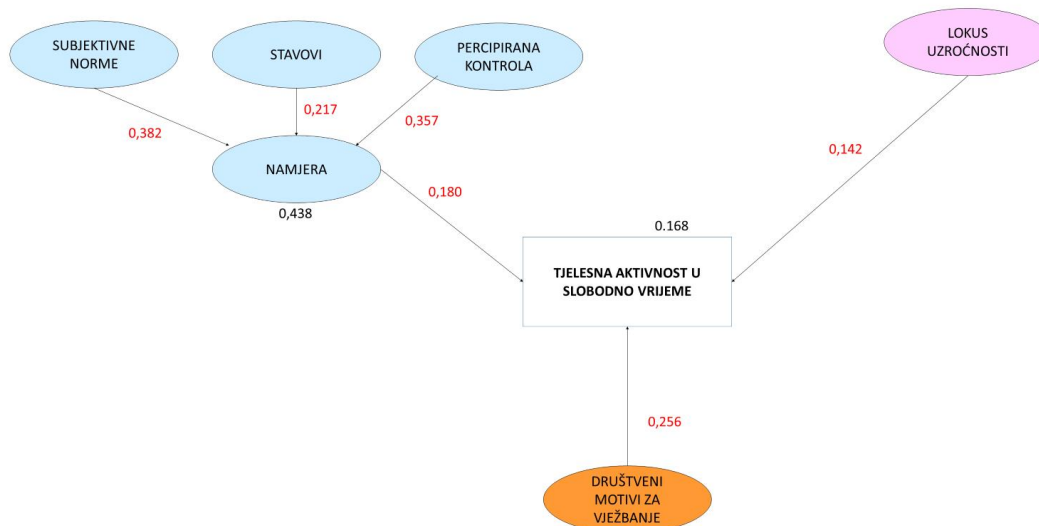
SUBJEKTIVNE NORME

STAVOVI

PERCIPIRANA KONTROLA

LOKUS UZROĆNOSTI

0,217

0,382

0,357

0,142

NAMJERA

0,180

0,438

0.168

TJELESNA AKTIVNOST U SLOBODNO VRIJEME

0,256

DRUŠTVENI MOTIVI ZA VJEŽBANJE